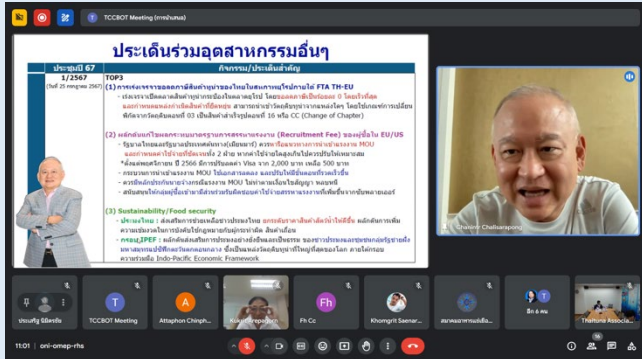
TCCBOT Meeting (การนำเสนอ)

ประเด็นร่วมอุตสาหกรรมอื่นๆ

| ประชุมปี 67 | กิจกรรม/ประเด็นสำคัญ |
|---|---|
| 1/2567 (วันที่ 25 กุมภาพันธ์ 2567) | TOP3 |

(1) การเร่งเจรจาขอลดภาษีสินค้าเข้าของไทยในสหภาพยุโรปภายใต้ FTA TH-EU
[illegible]

(2) ผลักดันเปรียบเทียบมาตรฐานการสรรหาแรงงาน (Recruitment Fee) ของผู้ซื้อใน EU/US
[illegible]

(3) Sustainability/Food security
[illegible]
Indo-Pacific Economic Framework

Chanintr Chalisarapong

ประเสริฐ ธีธิตรกิจ
TCCBOT Meeting
Attaphon Chinph...
Kuna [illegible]
Fh Cc
Khomgrit Saenar...
สมาคมการค้าและอิ...
อีก 6 คน
Thailand Associa...

11:01 | oni-omep-rhs